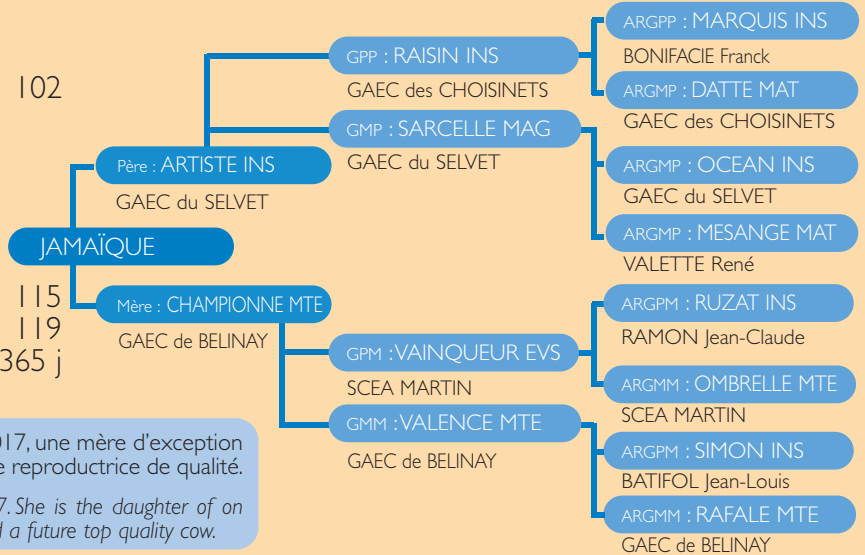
102

JAMAÏQUE

115
119
365 j

Père : ARTISTE INS
GAEC du SELVET

GPP : RAISIN INS
GAEC des CHOISINETS

ARGPP : MARQUIS INS
BONIFACIE Franck

ARGMP : DATTE MAT
GAEC des CHOISINETS

GMP : SARCELLE MAG
GAEC du SELVET

ARGMP : OCEAN INS
GAEC du SELVET

ARGMP : MESANGE MAT
VALETTE René

Mère : CHAMPIONNE MTE
GAEC de BELINAY

GPM : VAINQUEUR EVS
SCEA MARTIN

ARGPM : RUZAT INS
RAMON Jean-Claude

ARGMM : OMBRELLE MTE
SCEA MARTIN

GMM : VALENCE MTE
GAEC de BELINAY

ARGPM : SIMON INS
BATIFOL Jean-Louis

ARGMM : RAFALE MTE
GAEC de BELINAY

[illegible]017, une mère d'exception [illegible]e reproductrice de qualité.

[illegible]7. She is the daughter of on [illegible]d a future top quality cow.